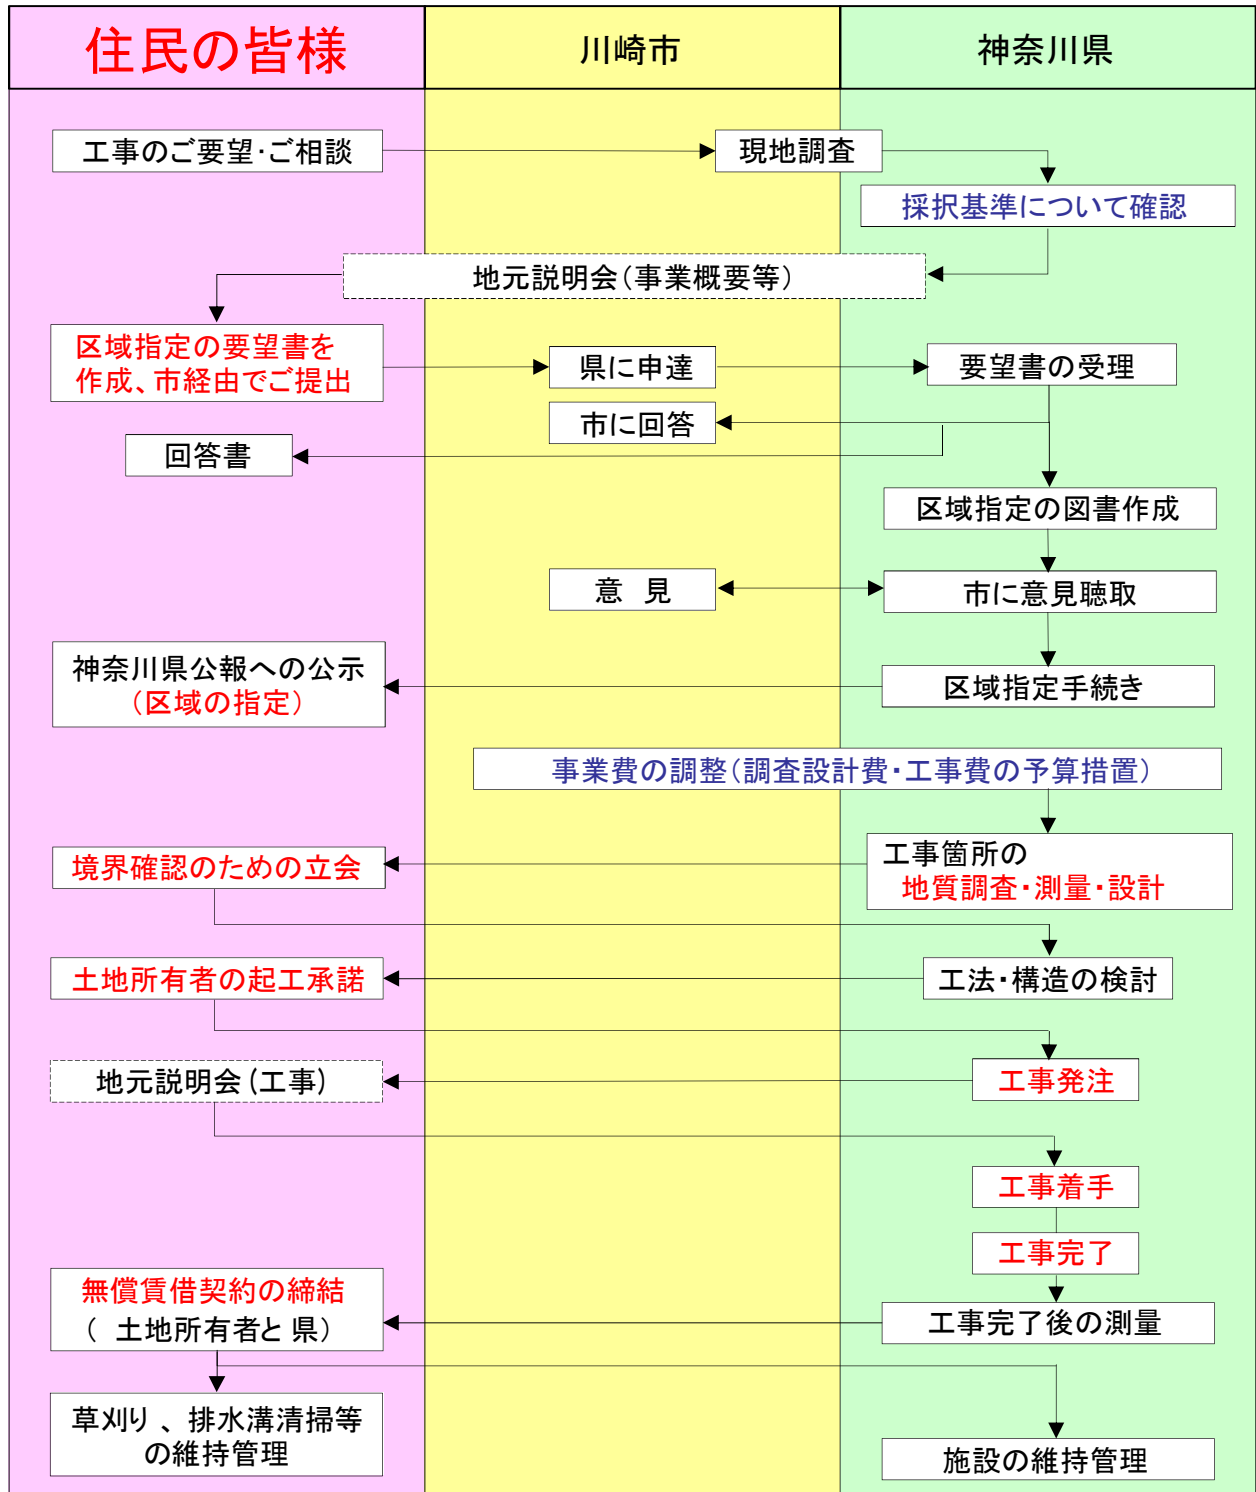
住民の皆様

川崎市

神奈川県

工事のご要望･ご相談

現地調査

採択基準について確認

地元説明会（事業概要等）

区域指定の要望書を作成、市経由でご提出

県に申達

要望書の受理

市に回答

回答書

区域指定の図書作成

意　見

市に意見聴取

神奈川県公報への公示（区域の指定）

区域指定手続き

事業費の調整（調査設計費･工事費の予算措置）

境界確認のための立会

工事箇所の地質調査･測量･設計

土地所有者の起工承諾

工法･構造の検討

地元説明会（工事）

工事発注

工事着手

工事完了

無償賃借契約の締結（ 土地所有者と 県）

工事完了後の測量

草刈り 、排水溝清掃等の維持管理

施設の維持管理